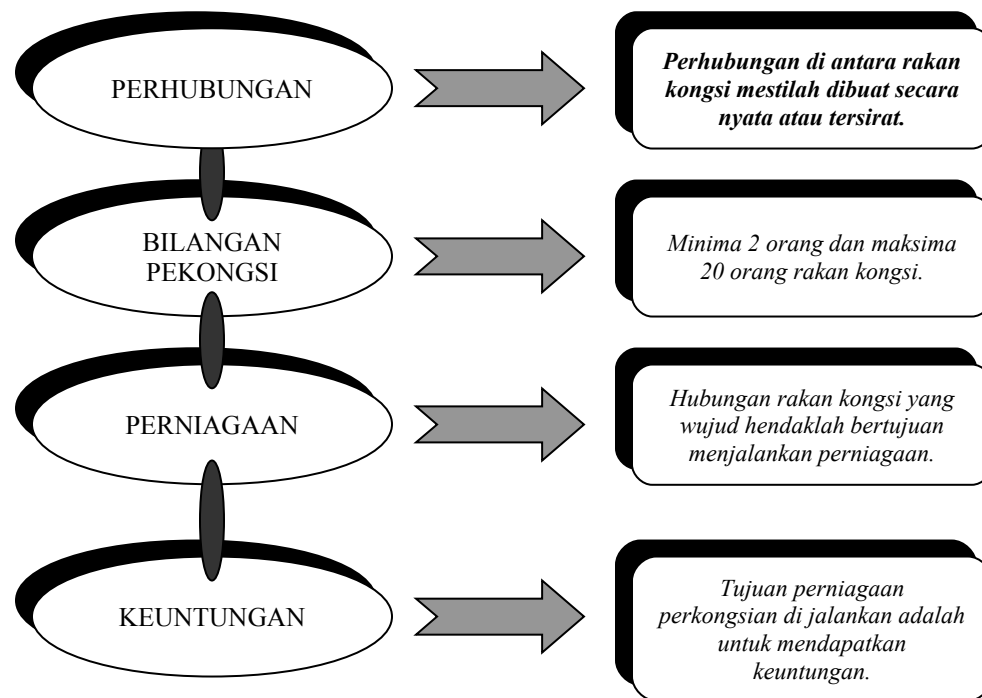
PERHUBUNGAN

Perhubungan di antara rakan kongsi mestilah dibuat secara nyata atau tersirat.

BILANGAN PEKONGSI

Minima 2 orang dan maksima 20 orang rakan kongsi.

PERNIAGAAN

Hubungan rakan kongsi yang wujud hendaklah bertujuan menjalankan perniagaan.

KEUNTUNGAN

Tujuan perniagaan perkongsian di jalankan adalah untuk mendapatkan keuntungan.